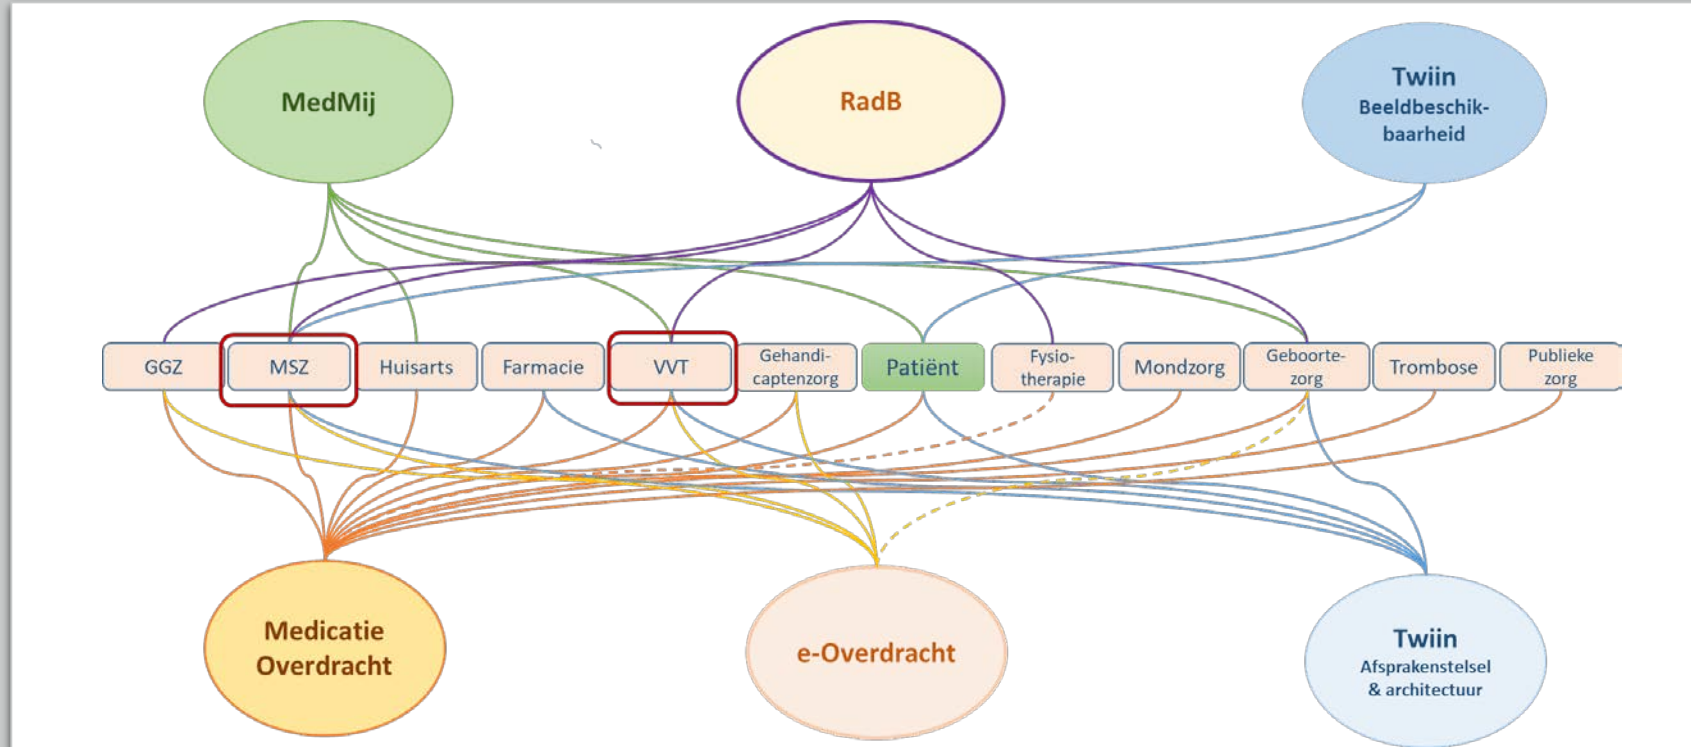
MedMij

RadB

Twiin
Beeldbeschikbaarheid

GGZ

MSZ

Huisarts

Farmacie

VVT

Gehandicaptenzorg

Patiënt

Fysiotherapie

Mondzorg

Geboortezorg

Trombose

Publieke zorg

Medicatie Overdracht

e-Overdracht

Twiin
Afsprakenstelsel & architectuur